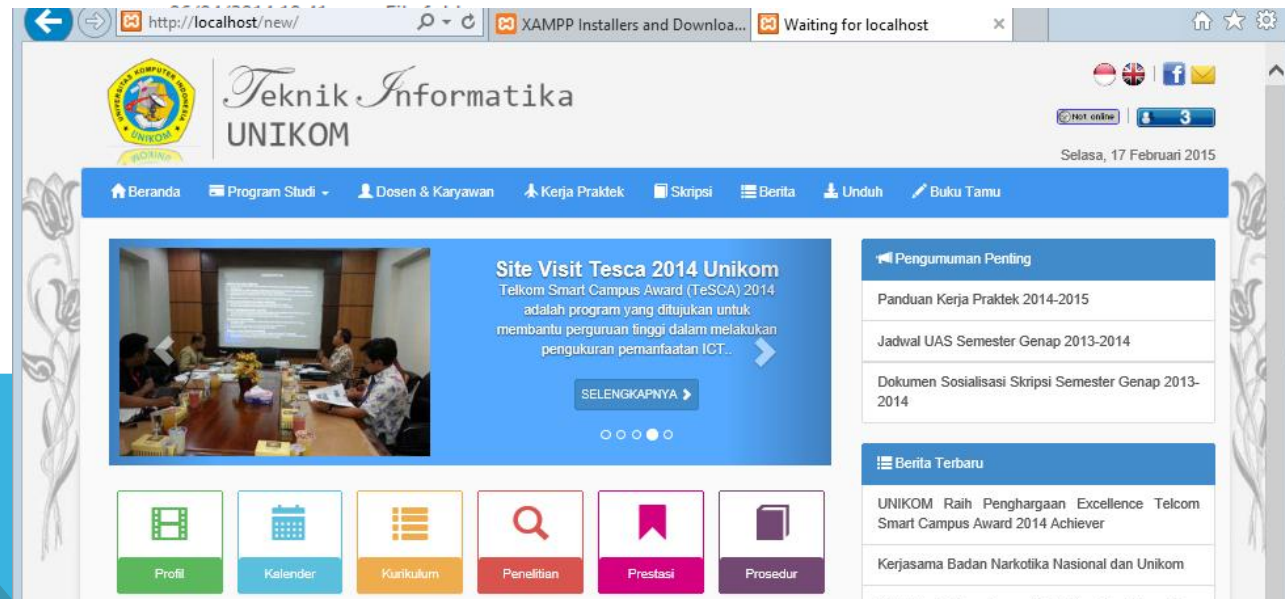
http://localhost/new/

XAMPP Installers and Downloa...

Waiting for localhost

Teknik Informatika
UNIKOM

Not online

3

Selasa, 17 Februari 2015

Beranda
Program Studi
Dosen & Karyawan
Kerja Praktek
Skripsi
Berita
Unduh
Buku Tamu

Site Visit Tesca 2014 Unikom
Telkom Smart Campus Award (TeSCA) 2014 adalah program yang ditujukan untuk membantu perguruan tinggi dalam melakukan pengukuran pemanfaatan ICT..

SELENGKAPNYA

Pengumuman Penting
Panduan Kerja Praktek 2014-2015
Jadwal UAS Semester Genap 2013-2014
Dokumen Sosialisasi Skripsi Semester Genap 2013-2014

Berita Terbaru
UNIKOM Raih Penghargaan Excellence Telcom Smart Campus Award 2014 Achiever
Kerjasama Badan Narkotika Nasional dan Unikom

Profil
Kalender
Kurikulum
Penelitian
Prestasi
Prosedur